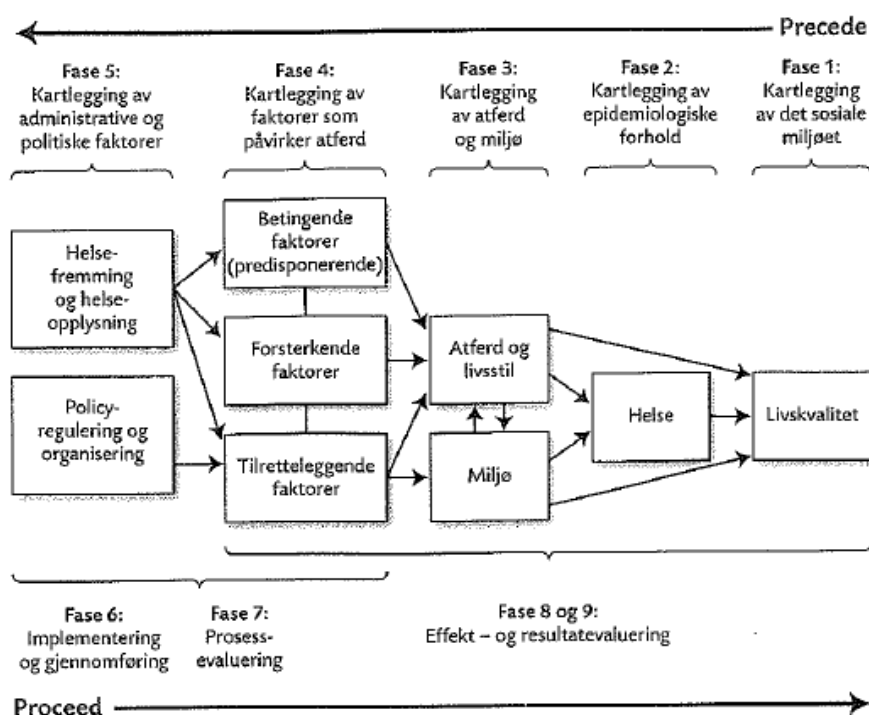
Precede

Fase 5: Kartlegging av administrative og politiske faktorer

Fase 4: Kartlegging av faktorer som påvirker atferd

Fase 3: Kartlegging av atferd og miljø

Fase 2: Kartlegging av epidemiologiske forhold

Fase 1: Kartlegging av det sosiale miljøet

Helsefremming og helseopplysning

Policyregulering og organisering

Betingende faktorer (predisponerende)

Forsterkende faktorer

Tilretteleggende faktorer

Atferd og livsstil

Miljø

Helse

Livskvalitet

Fase 6: Implementering og gjennomføring

Fase 7: Prosessevaluering

Fase 8 og 9: Effekt – og resultatevaluering

Proceed